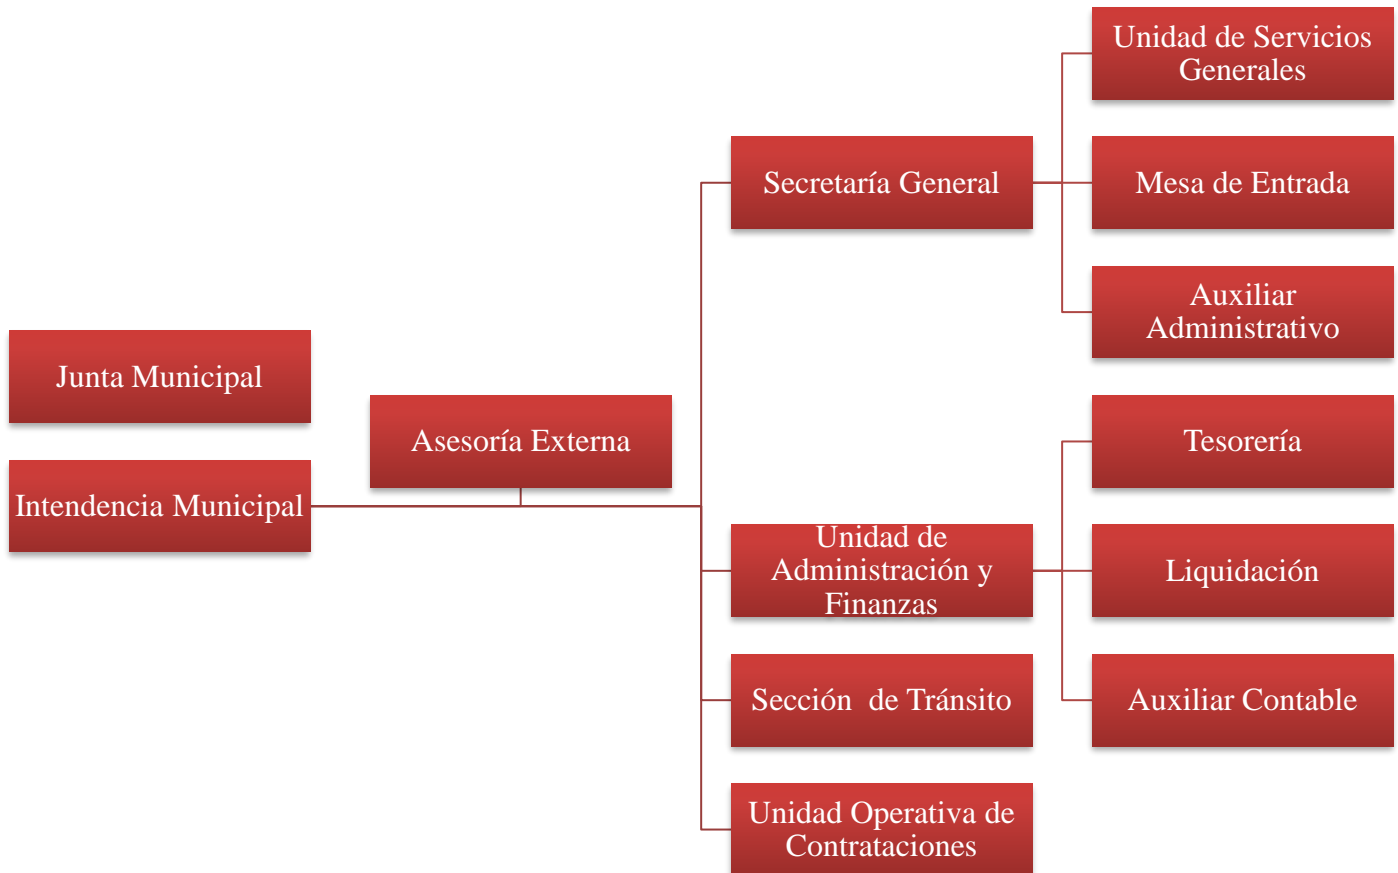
Junta Municipal

Intendencia Municipal

Asesoría Externa

Secretaría General

Unidad de Servicios Generales

Mesa de Entrada

Auxiliar Administrativo

Unidad de Administración y Finanzas

Tesorería

Liquidación

Auxiliar Contable

Sección  de Tránsito

Unidad Operativa de Contrataciones